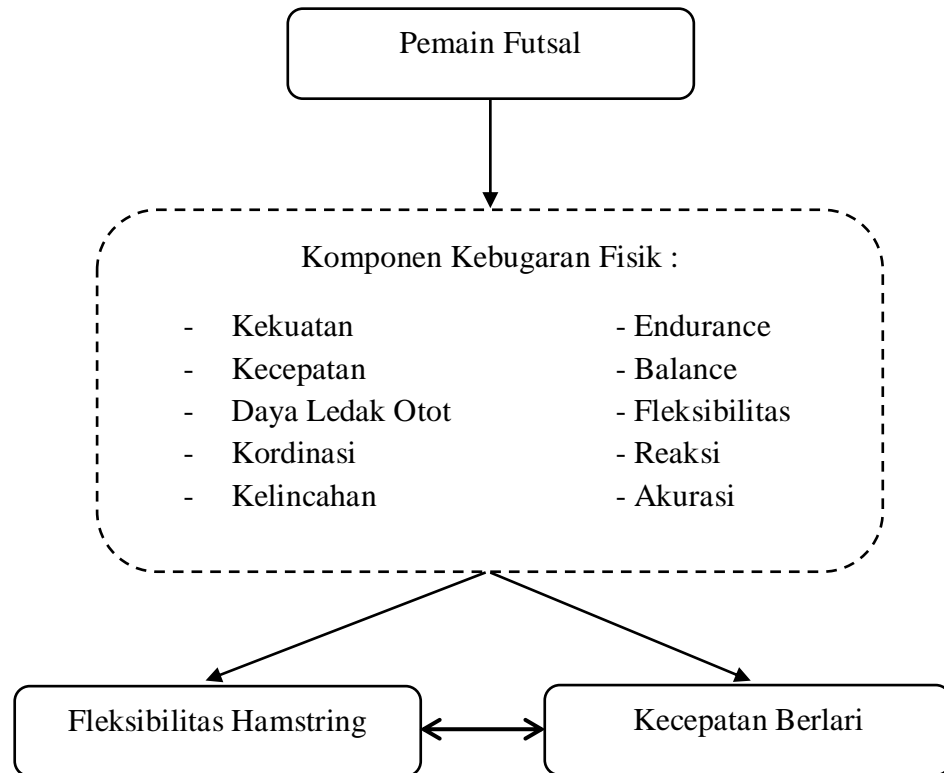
Pemain Futsal

Komponen Kebugaran Fisik :

- Kekuatan
- Kecepatan
- Daya Ledak Otot
- Kordinasi
- Kelincahan

- Endurance
- Balance
- Fleksibilitas
- Reaksi
- Akurasi

Fleksibilitas Hamstring

Kecepatan Berlari